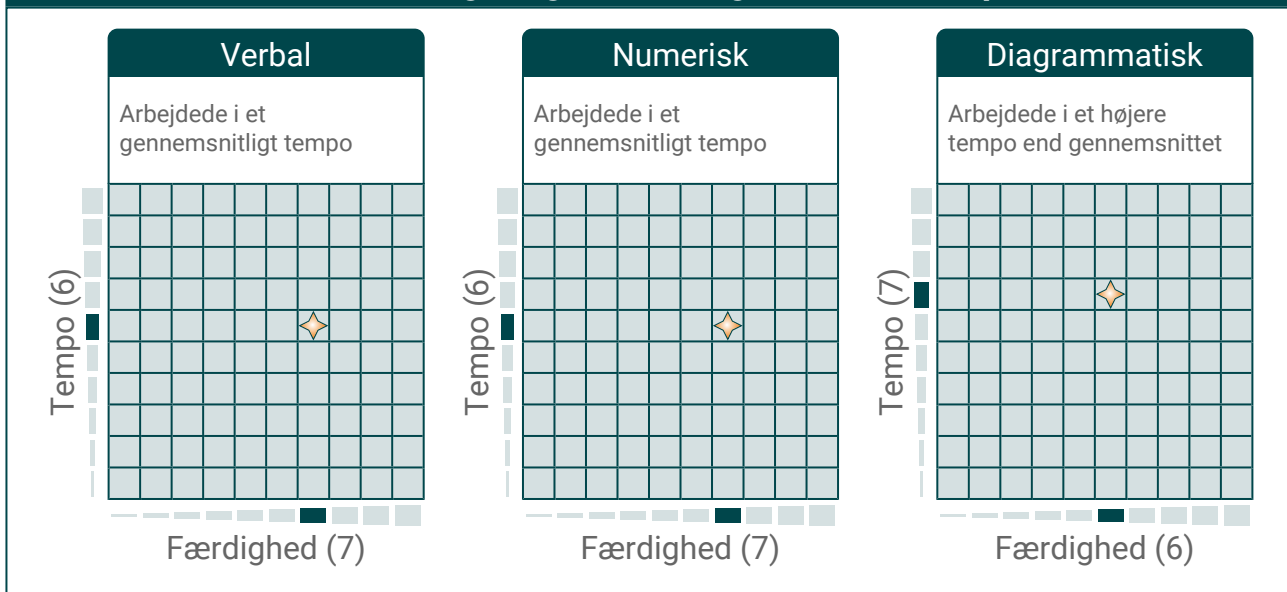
Verbal

Arbejdede i et gennemsnitligt tempo

Tempo (6)

Færdighed (7)

Numerisk

Arbejdede i et gennemsnitligt tempo

Tempo (6)

Færdighed (7)

Diagrammatisk

Arbejdede i et højere tempo end gennemsnittet

Tempo (7)

Færdighed (6)